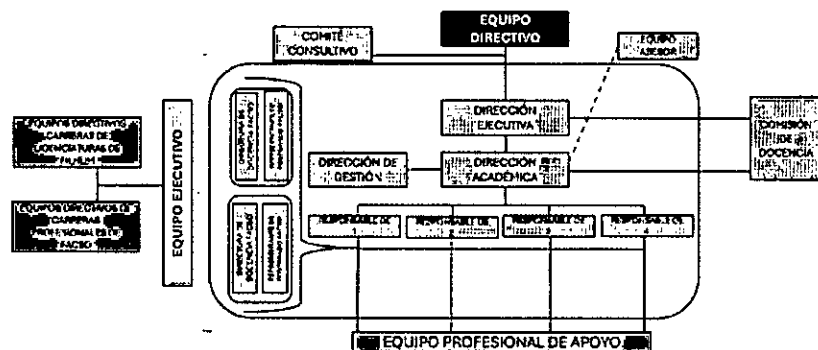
EQUIPO DIRECTIVO

COMITÉ CONSULTIVO

EQUIPO ASESOR

DIRECCIÓN EJECUTIVA

COMISIÓN DE DOCENCIA

DIRECCIÓN DE GESTIÓN

DIRECCIÓN ACADÉMICA

EQUIPOS DIRECTIVOS CARRERAS DE LICENCIATURAS DE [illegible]

EQUIPOS DIRECTIVOS DE CARRERAS PROFESIONALES DE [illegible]

EQUIPO EJECUTIVO

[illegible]

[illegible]

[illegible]

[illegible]

RESPONSABLE DE 1

RESPONSABLE DE 2

RESPONSABLE DE 3

RESPONSABLE DE 4

EQUIPO PROFESIONAL DE APOYO